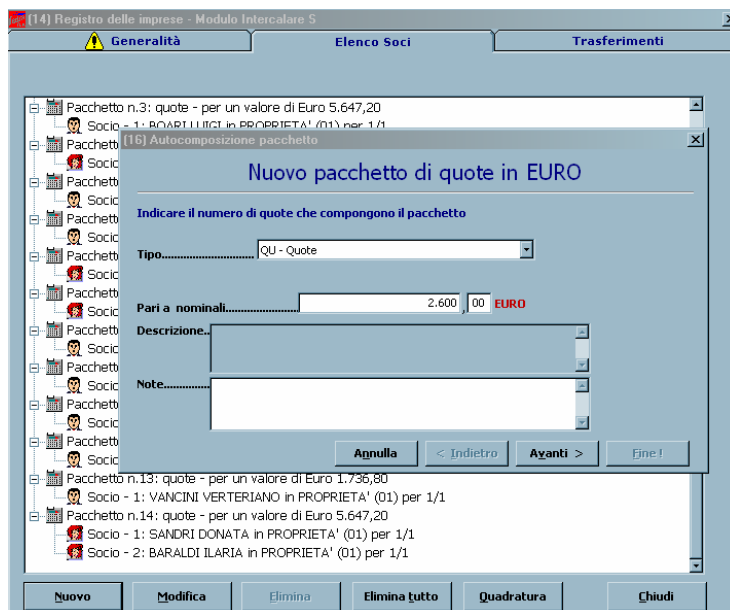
(14) Registro delle imprese - Modulo Intercalare S

Generalità | Elenco Soci | Trasferimenti

Pacchetto n.3: quote - per un valore di Euro 5.647,20
Socio - 1: BOARI LUIGI in PROPRIETA' (01) per 1/1
Pacchetto
Socio
Pacchetto
Socio
Pacchetto
Socio
Pacchetto
Socio
Pacchetto
Socio
Pacchetto
Socio
Pacchetto
Socio
Pacchetto
Socio
Pacchetto
Socio
Pacchetto n.13: quote - per un valore di Euro 1.736,80
Socio - 1: VANCINI VERTERIANO in PROPRIETA' (01) per 1/1
Pacchetto n.14: quote - per un valore di Euro 5.647,20
Socio - 1: SANDRI DONATA in PROPRIETA' (01) per 1/1
Socio - 2: BARALDI ILARIA in PROPRIETA' (01) per 1/1

(16) Autocomposizione pacchetto

Nuovo pacchetto di quote in EURO

Indicare il numero di quote che compongono il pacchetto

Tipo............................ QU - Quote

Pari a nominali........................ 2.600 , 00 EURO

Descrizione..

Note...............

Annulla | < Indietro | Avanti > | Fine !

Nuovo | Modifica | Elimina | Elimina tutto | Quadratura | Chiudi